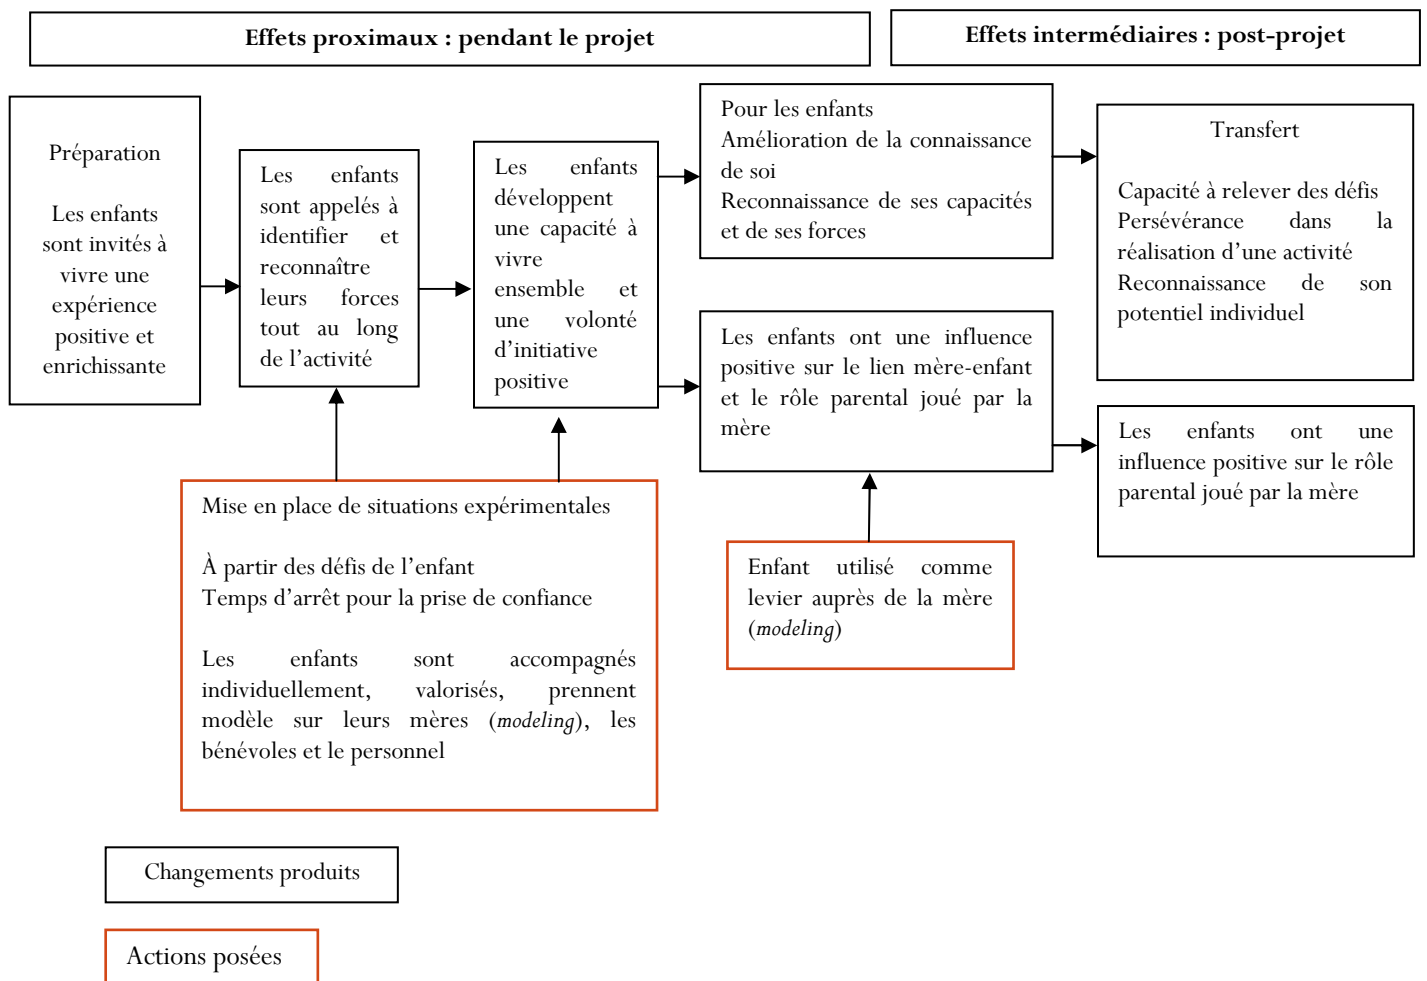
Effets proximaux : pendant le projet

Effets intermédiaires : post-projet

Préparation

Les enfants sont invités à vivre une expérience positive et enrichissante

Les enfants sont appelés à identifier et reconnaître leurs forces tout au long de l'activité

Les enfants développent une capacité à vivre ensemble et une volonté d'initiative positive

Pour les enfants
Amélioration de la connaissance de soi
Reconnaissance de ses capacités et de ses forces

Transfert

Capacité à relever des défis
Persévérance dans la réalisation d'une activité
Reconnaissance de son potentiel individuel

Les enfants ont une influence positive sur le lien mère-enfant et le rôle parental joué par la mère

Les enfants ont une influence positive sur le rôle parental joué par la mère

Mise en place de situations expérimentales

À partir des défis de l'enfant
Temps d'arrêt pour la prise de confiance

Les enfants sont accompagnés individuellement, valorisés, prennent modèle sur leurs mères (*modeling*), les bénévoles et le personnel

Enfant utilisé comme levier auprès de la mère (*modeling*)

Changements produits

Actions posées